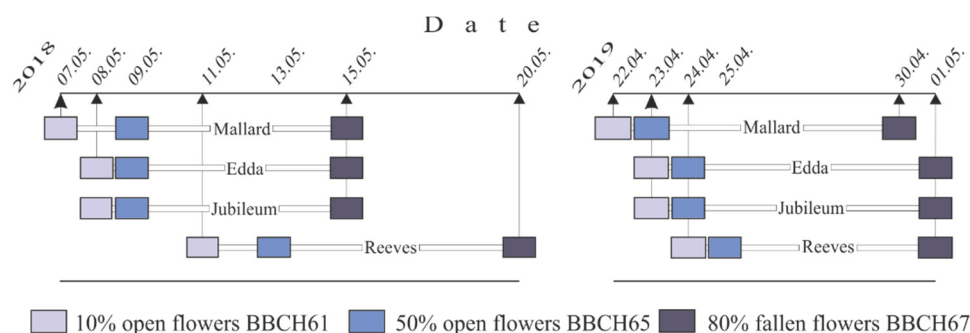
D a t e

2018 07.05. 08.05. 09.05. 11.05. 13.05. 15.05. 20.05.

Mallard
Edda
Jubileum
Reeves

2019 22.04. 23.04. 24.04. 25.04. 30.04. 01.05.

Mallard
Edda
Jubileum
Reeves

10% open flowers BBCH61 50% open flowers BBCH65 80% fallen flowers BBCH67